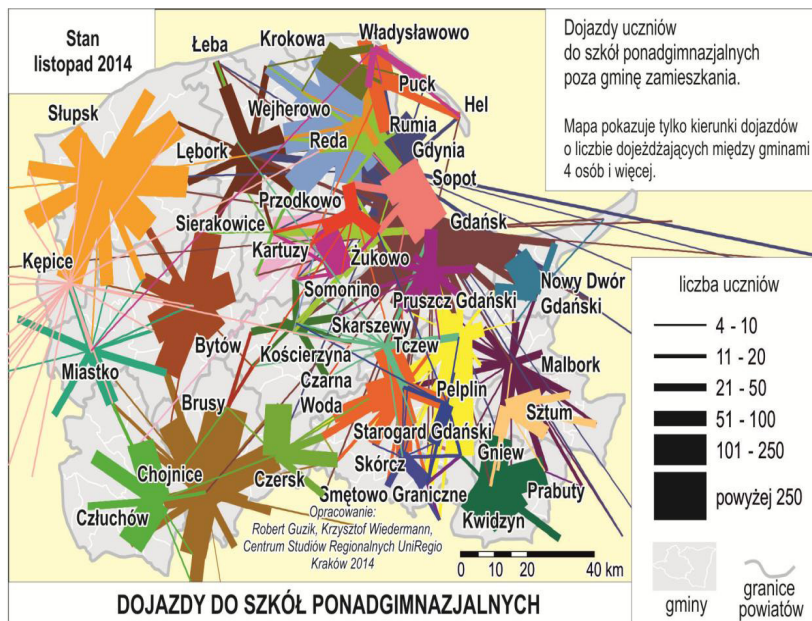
Stan listopad 2014

Dojazdy uczniów do szkół ponadgimnazjalnych poza gminę zamieszkania.

Mapa pokazuje tylko kierunki dojazdów o liczbie dojeżdżających między gminami 4 osób i więcej.

Łeba
Krokowa
Władysławowo
Puck
Hel
Słupsk
Wejherowo
Reda
Rumia
Gdynia
Lębork
Sopot
Przodkowo
Sierakowice
Kartuzy
Gdańsk
Żukowo
Kępice
Nowy Dwór Gdański
Somonino
Pruszcz Gdański
Skarszewy
Bytów
Kościerzyna
Tczew
Miastko
Malbork
Czarna Woda
Pelplin
Brusy
Sztum
Starogard Gdański
Gniew
Chojnice
Czersk
Skórcz
Smętowo Graniczne
Prabuty
Człuchów
Kwidzyn

liczba uczniów
4 - 10
11 - 20
21 - 50
51 - 100
101 - 250
powyżej 250

Opracowanie:
Robert Guzik, Krzysztof Wiedermann,
Centrum Studiów Regionalnych UniRegio
Kraków 2014

0 10 20 40 km

gminy
granice powiatów

DOJAZDY DO SZKÓŁ PONADGIMNAZJALNYCH